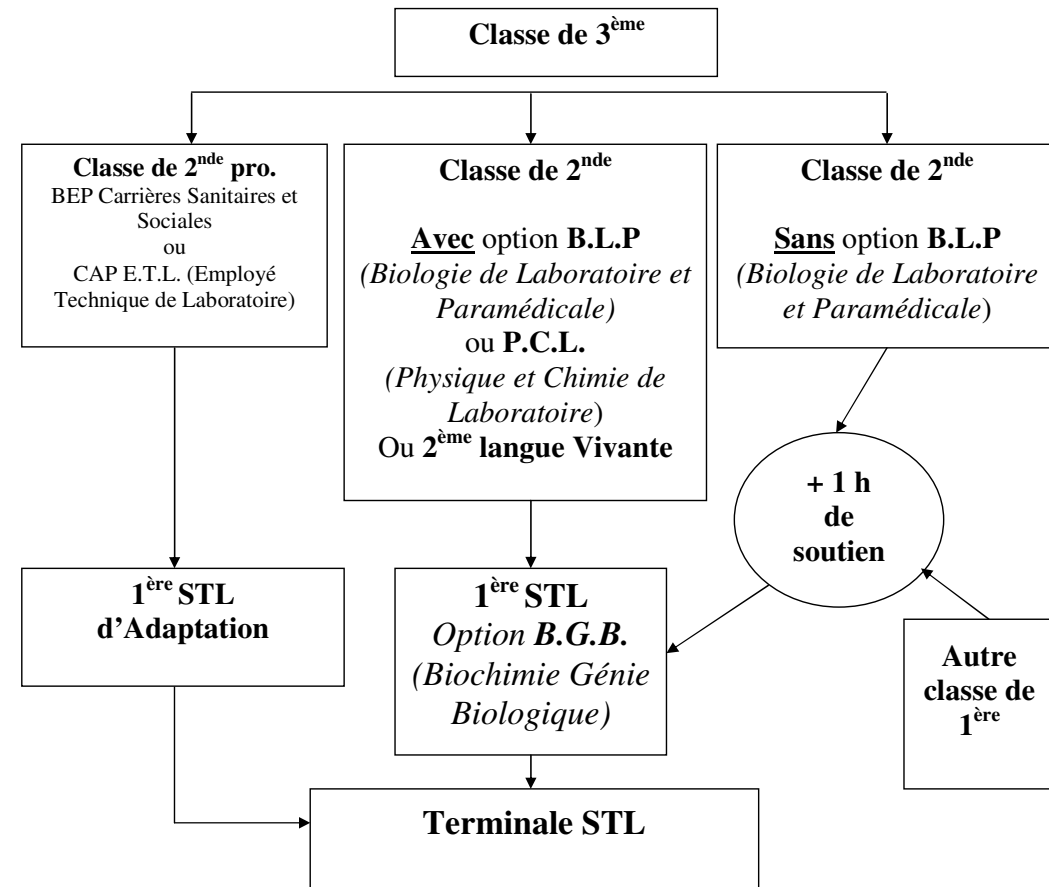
Classe de 3$^{ème}$

Classe de 2$^{nde}$ pro.
BEP Carrières Sanitaires et Sociales
ou
CAP E.T.L. (Employé Technique de Laboratoire)

Classe de 2$^{nde}$

Avec option B.L.P
(Biologie de Laboratoire et Paramédicale)
ou P.C.L.
(Physique et Chimie de Laboratoire)
Ou 2$^{ème}$ langue Vivante

Classe de 2$^{nde}$

Sans option B.L.P
(Biologie de Laboratoire et Paramédicale)

+ 1 h de soutien

1$^{ère}$ STL d'Adaptation

1$^{ère}$ STL
Option B.G.B.
(Biochimie Génie Biologique)

Autre classe de 1$^{ère}$

Terminale STL